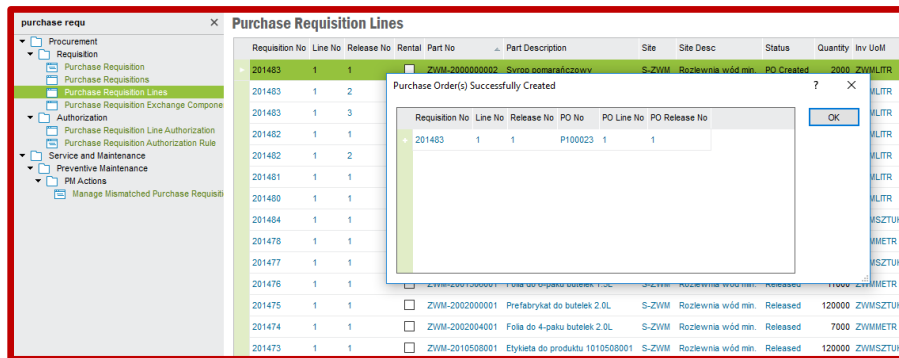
purchase requ ×

Procurement
Requisition
Purchase Requisition
Purchase Requisitions
Purchase Requisition Lines
Purchase Requisition Exchange Compone
Authorization
Purchase Requisition Line Authorization
Purchase Requisition Authorization Rule
Service and Maintenance
Preventive Maintenance
PM Actions
Manage Mismatched Purchase Requisiti

Purchase Requisition Lines

| Requisition No | Line No | Release No | Rental | Part No | Part Description | Site | Site Desc | Status | Quantity | Inv UoM |
|---|---|---|---|---|---|---|---|---|---|---|
| 201483 | 1 | 1 | | ZWM-2000000002 | Syrop pomarańczowy | S-ZWM | Rozlewnia wód min. | PO Created | 2000 | ZWMLITR |
| 201483 | 1 | 2 | | | | | | | | ZWMLITR |
| 201483 | 1 | 3 | | | | | | | | ZWMLITR |
| 201482 | 1 | 1 | | | | | | | | ZWMLITR |
| 201482 | 1 | 2 | | | | | | | | ZWMLITR |
| 201481 | 1 | 1 | | | | | | | | ZWMLITR |
| 201480 | 1 | 1 | | | | | | | | ZWMLITR |
| 201484 | 1 | 1 | | | | | | | | ZWMSZTUK |
| 201478 | 1 | 1 | | | | | | | | ZWMMETR |
| 201477 | 1 | 1 | | | | | | | | ZWMSZTUK |
| 201476 | 1 | 1 | | ZWM-2001000001 | Folia do 6-paku butelek 1.5L | S-ZWM | Rozlewnia wód min. | Released | 11000 | ZWMMETR |
| 201475 | 1 | 1 | | ZWM-2002000001 | Prefabrykat do butelek 2.0L | S-ZWM | Rozlewnia wód min. | Released | 120000 | ZWMSZTUK |
| 201474 | 1 | 1 | | ZWM-2002004001 | Folia do 4-paku butelek 2.0L | S-ZWM | Rozlewnia wód min. | Released | 7000 | ZWMMETR |
| 201473 | 1 | 1 | | ZWM-2010508001 | Etykieta do produktu 1010508001 | S-ZWM | Rozlewnia wód min. | Released | 120000 | ZWMSZTUK |

Purchase Order(s) Successfully Created ? ×

| Requisition No | Line No | Release No | PO No | PO Line No | PO Release No |
|---|---|---|---|---|---|
| 201483 | 1 | 1 | P100023 | 1 | 1 |

OK